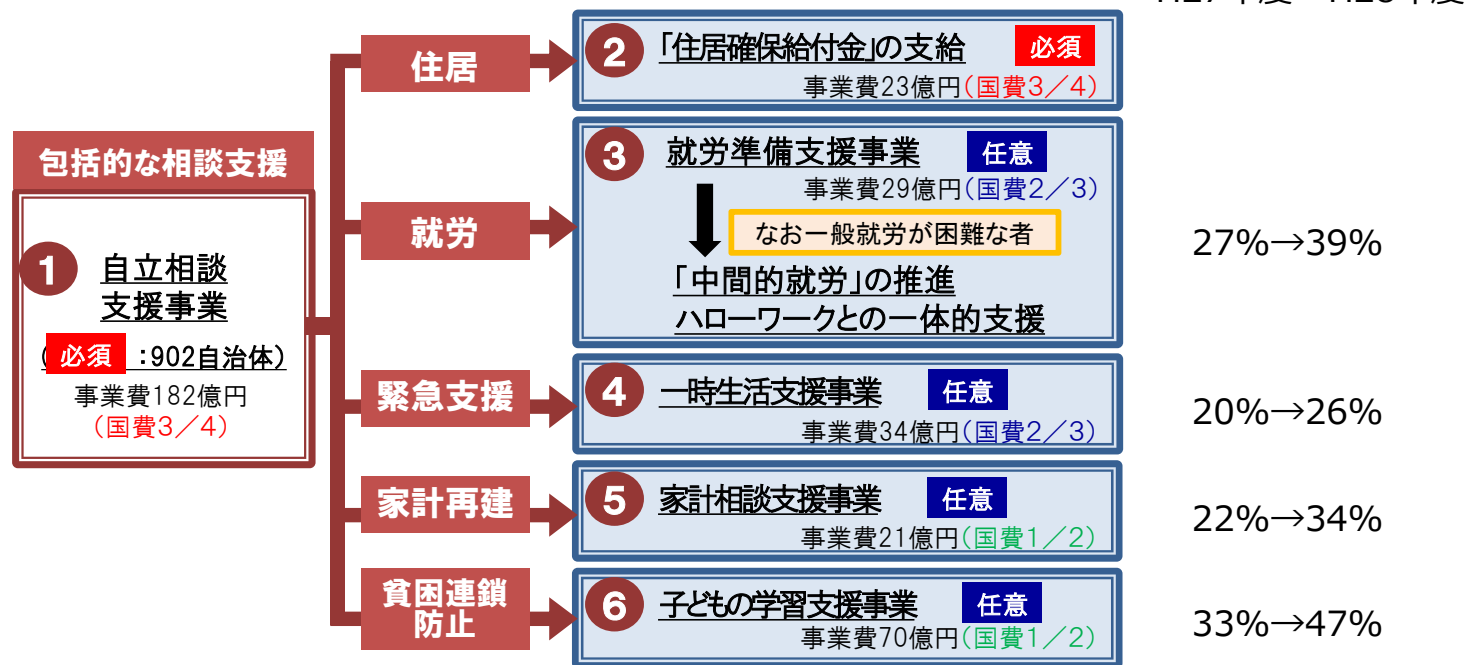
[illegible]

包括的な相談支援

1 自立相談支援事業

（必須 ：902自治体）

事業費182億円

（国費3／4）

住居

2 「住居確保給付金」の支給 必須

事業費23億円（国費3／4）

就労

3 就労準備支援事業 任意

事業費29億円（国費2／3）

なお一般就労が困難な者

「中間的就労」の推進

ハローワークとの一体的支援

27%→39%

緊急支援

4 一時生活支援事業 任意

事業費34億円（国費2／3）

20%→26%

家計再建

5 家計相談支援事業 任意

事業費21億円（国費1／2）

22%→34%

貧困連鎖防止

6 子どもの学習支援事業 任意

事業費70億円（国費1／2）

33%→47%